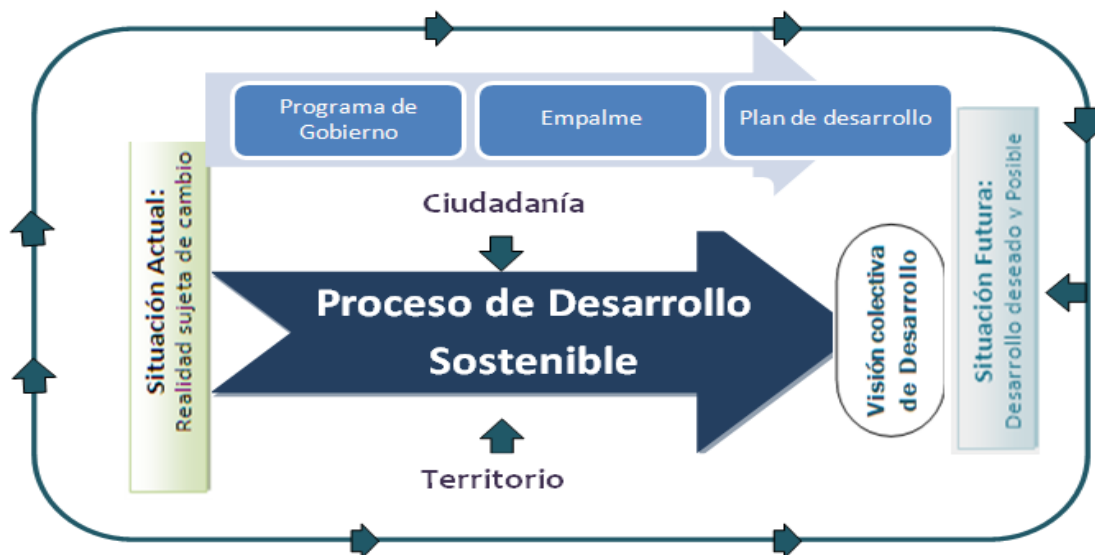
Programa de Gobierno

Empalme

Plan de desarrollo

Situación Actual:
Realidad sujeta de cambio

Ciudadanía

Proceso de Desarrollo Sostenible

Territorio

Visión colectiva de Desarrollo

Situación Futura:
Desarrollo deseado y Posible